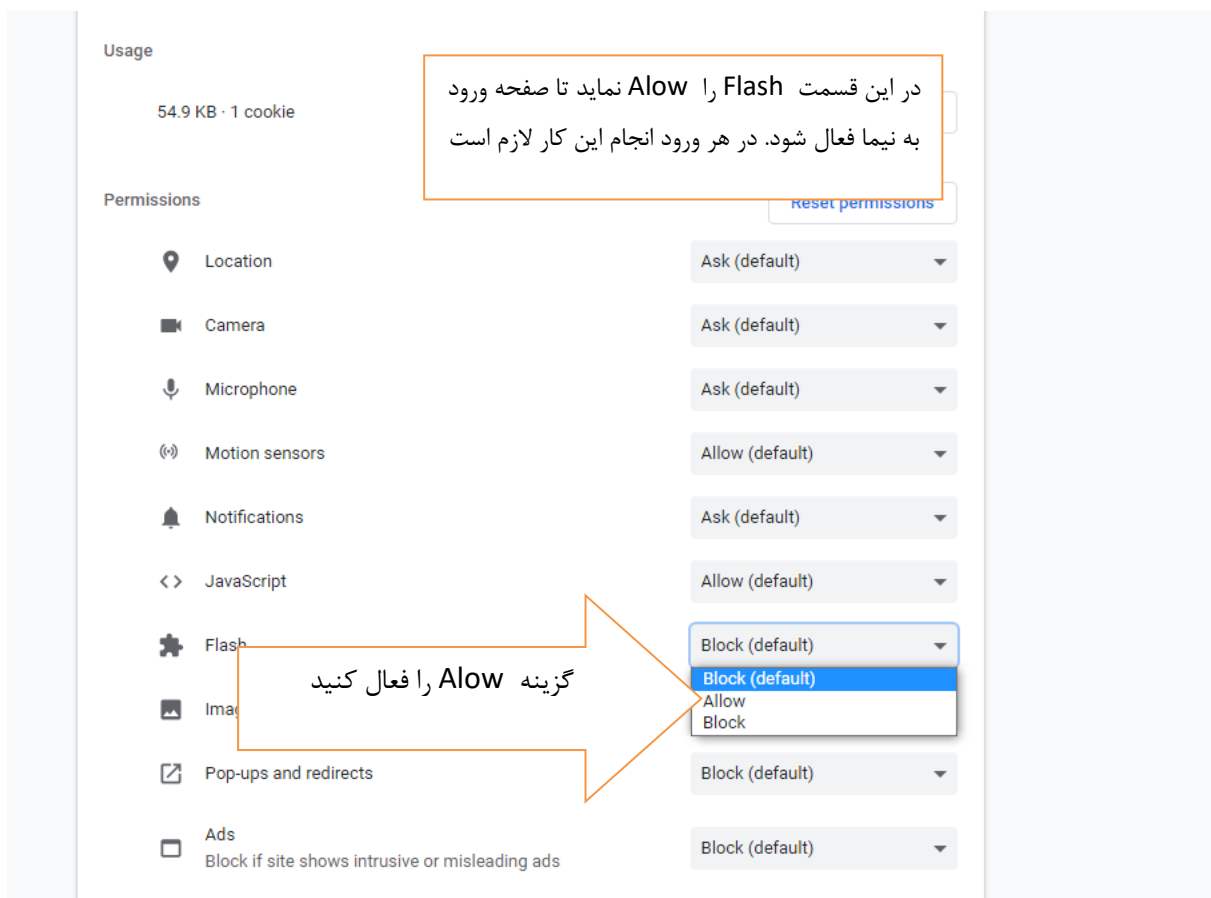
Usage

54.9 KB · 1 cookie

در این قسمت Flash را Alow نماید تا صفحه ورود به نیما فعال شود. در هر ورود انجام این کار لازم است

Permissions

Reset permissions

Location Ask (default)

Camera Ask (default)

Microphone Ask (default)

Motion sensors Allow (default)

Notifications Ask (default)

JavaScript Allow (default)

Flash Block (default)

Block (default)
Allow
Block

گزینه Alow را فعال کنید

Imag

Pop-ups and redirects Block (default)

Ads
Block if site shows intrusive or misleading ads
Block (default)